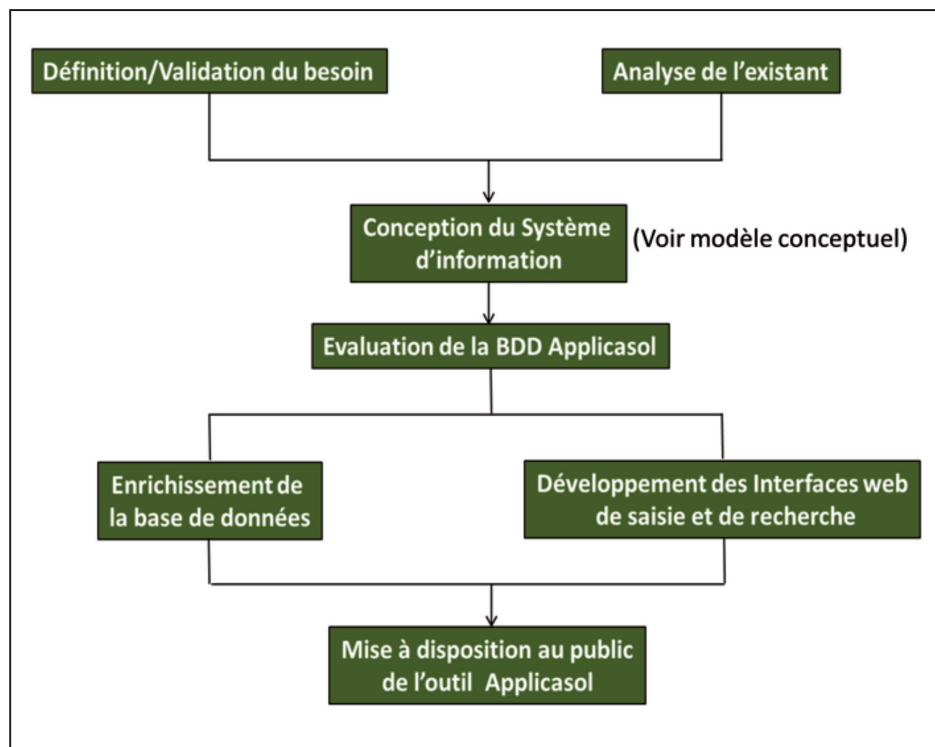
Définition/Validation du besoin

Analyse de l’existant

Conception du Système d’information

(Voir modèle conceptuel)

Evaluation de la BDD Applicasol

Enrichissement de la base de données

Développement des Interfaces web de saisie et de recherche

Mise à disposition au public de l’outil Applicasol